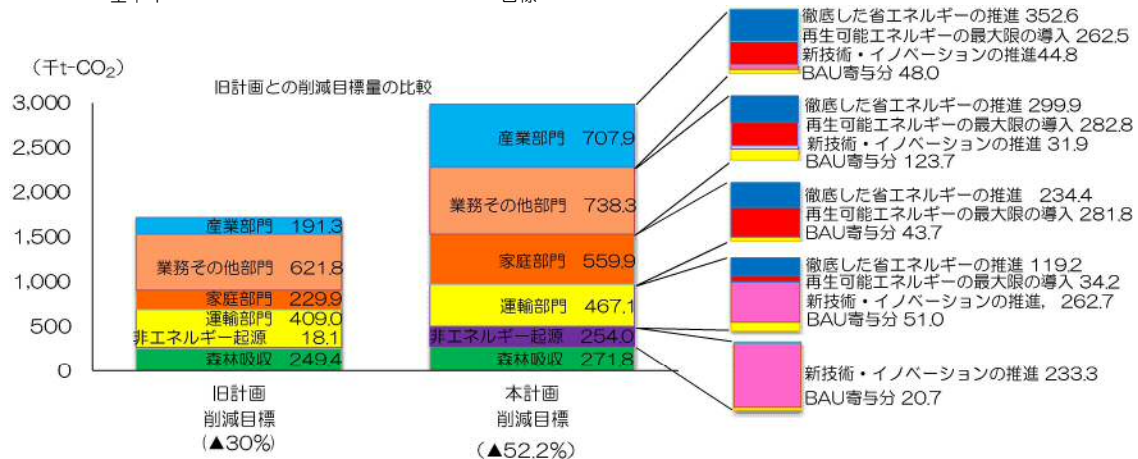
(千t-$CO_2$)

旧計画との削減目標量の比較

3,000
2,500
2,000
1,500
1,000
500
0

産業部門 191.3
業務その他部門 621.8
家庭部門 229.9
運輸部門 409.0
非エネルギー起源 18.1
森林吸収 249.4

旧計画
削減目標
(▲30%)

産業部門 707.9
業務その他部門 738.3
家庭部門 559.9
運輸部門 467.1
非エネルギー起源 254.0
森林吸収 271.8

本計画
削減目標
(▲52.2%)

徹底した省エネルギーの推進 352.6
再生可能エネルギーの最大限の導入 262.5
新技術・イノベーションの推進44.8
BAU寄与分 48.0

徹底した省エネルギーの推進 299.9
再生可能エネルギーの最大限の導入 282.8
新技術・イノベーションの推進 31.9
BAU寄与分 123.7

徹底した省エネルギーの推進 234.4
再生可能エネルギーの最大限の導入 281.8
BAU寄与分 43.7

徹底した省エネルギーの推進 119.2
再生可能エネルギーの最大限の導入 34.2
新技術・イノベーションの推進, 262.7
BAU寄与分 51.0

新技術・イノベーションの推進 233.3
BAU寄与分 20.7